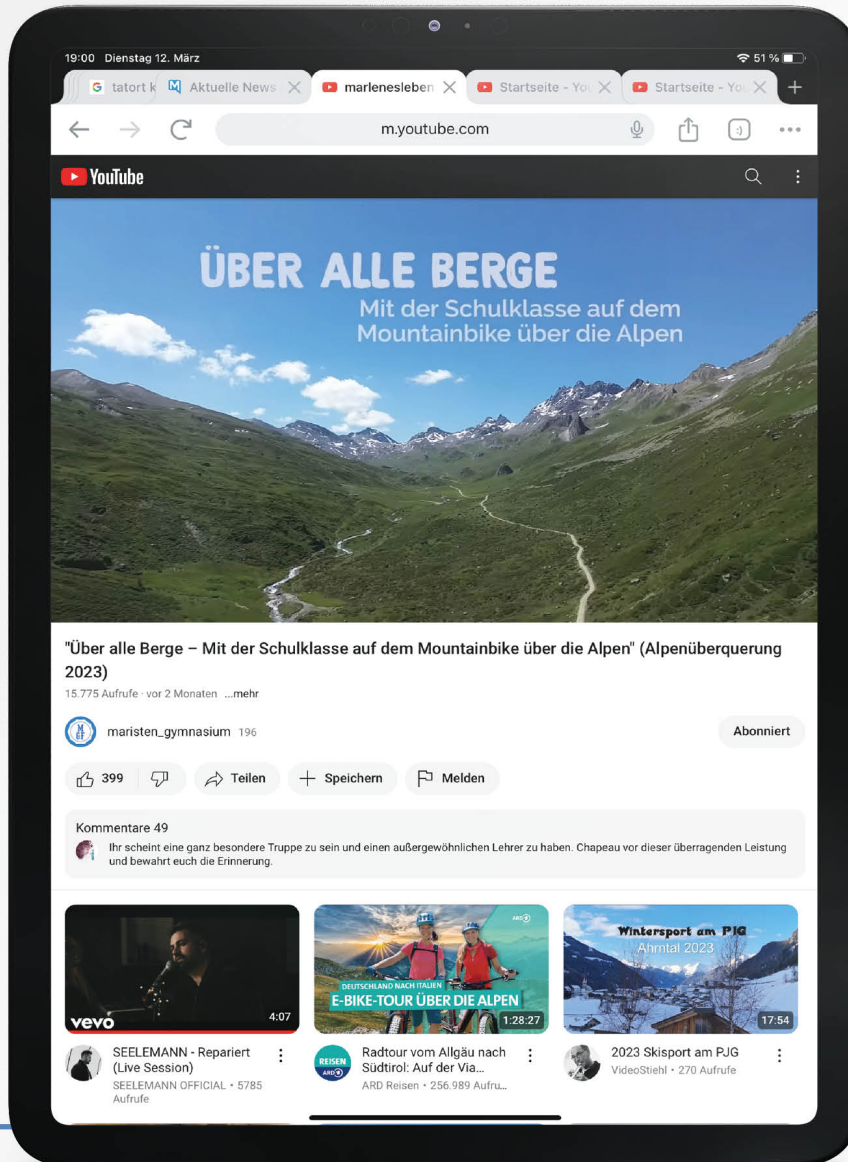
19:00 Dienstag 12. März

51 %

tatort k

Aktuelle News

marlenesleben

Startseite - Yo

Startseite - Yo

m.youtube.com

YouTube

ÜBER ALLE BERGE

Mit der Schulklasse auf dem Mountainbike über die Alpen

"Über alle Berge – Mit der Schulklasse auf dem Mountainbike über die Alpen" (Alpenüberquerung 2023)

15.775 Aufrufe · vor 2 Monaten ...mehr

maristen_gymnasium 196

Abonniert

399

Teilen

Speichern

Melden

Kommentare 49

Ihr scheint eine ganz besondere Truppe zu sein und einen außergewöhnlichen Lehrer zu haben. Chapeau vor dieser überragenden Leistung und bewahrt euch die Erinnerung.

vevo

4:07

SEELEMANN - Repariert (Live Session)

SEELEMANN OFFICIAL • 5785 Aufrufe

DEUTSCHLAND NACH ITALIEN

E-BIKE-TOUR ÜBER DIE ALPEN

ARD

1:28:27

REISEN ARD

Radtour vom Allgäu nach Südtirol: Auf der Via...

ARD Reisen • 256.989 Aufru...

Wintersport am PJG

Ahrntal 2023

17:54

2023 Skisport am PJG

VideoStiehl • 270 Aufrufe